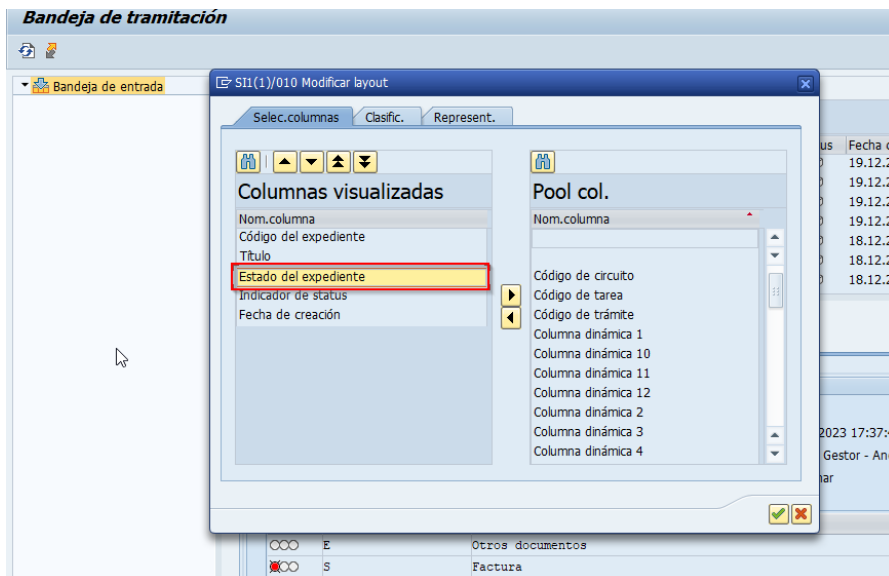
Bandeja de tramitación

Bandeja de entrada

SI1(1)/010 Modificar layout

Selec.columnas | Clasific. | Represent.

Columnas visualizadas

| Nom.columna |
|---|
| Código del expediente |
| Título |
| Estado del expediente |
| Indicador de status |
| Fecha de creación |

Pool col.

| Nom.columna |
|---|
| |
| Código de circuito |
| Código de tarea |
| Código de trámite |
| Columna dinámica 1 |
| Columna dinámica 10 |
| Columna dinámica 11 |
| Columna dinámica 12 |
| Columna dinámica 2 |
| Columna dinámica 3 |
| Columna dinámica 4 |

us | Fecha
19.12.2
19.12.2
19.12.2
19.12.2
18.12.2
18.12.2
18.12.2

2023 17:37:
Gestor - An
nar

E Otros documentos
S Factura